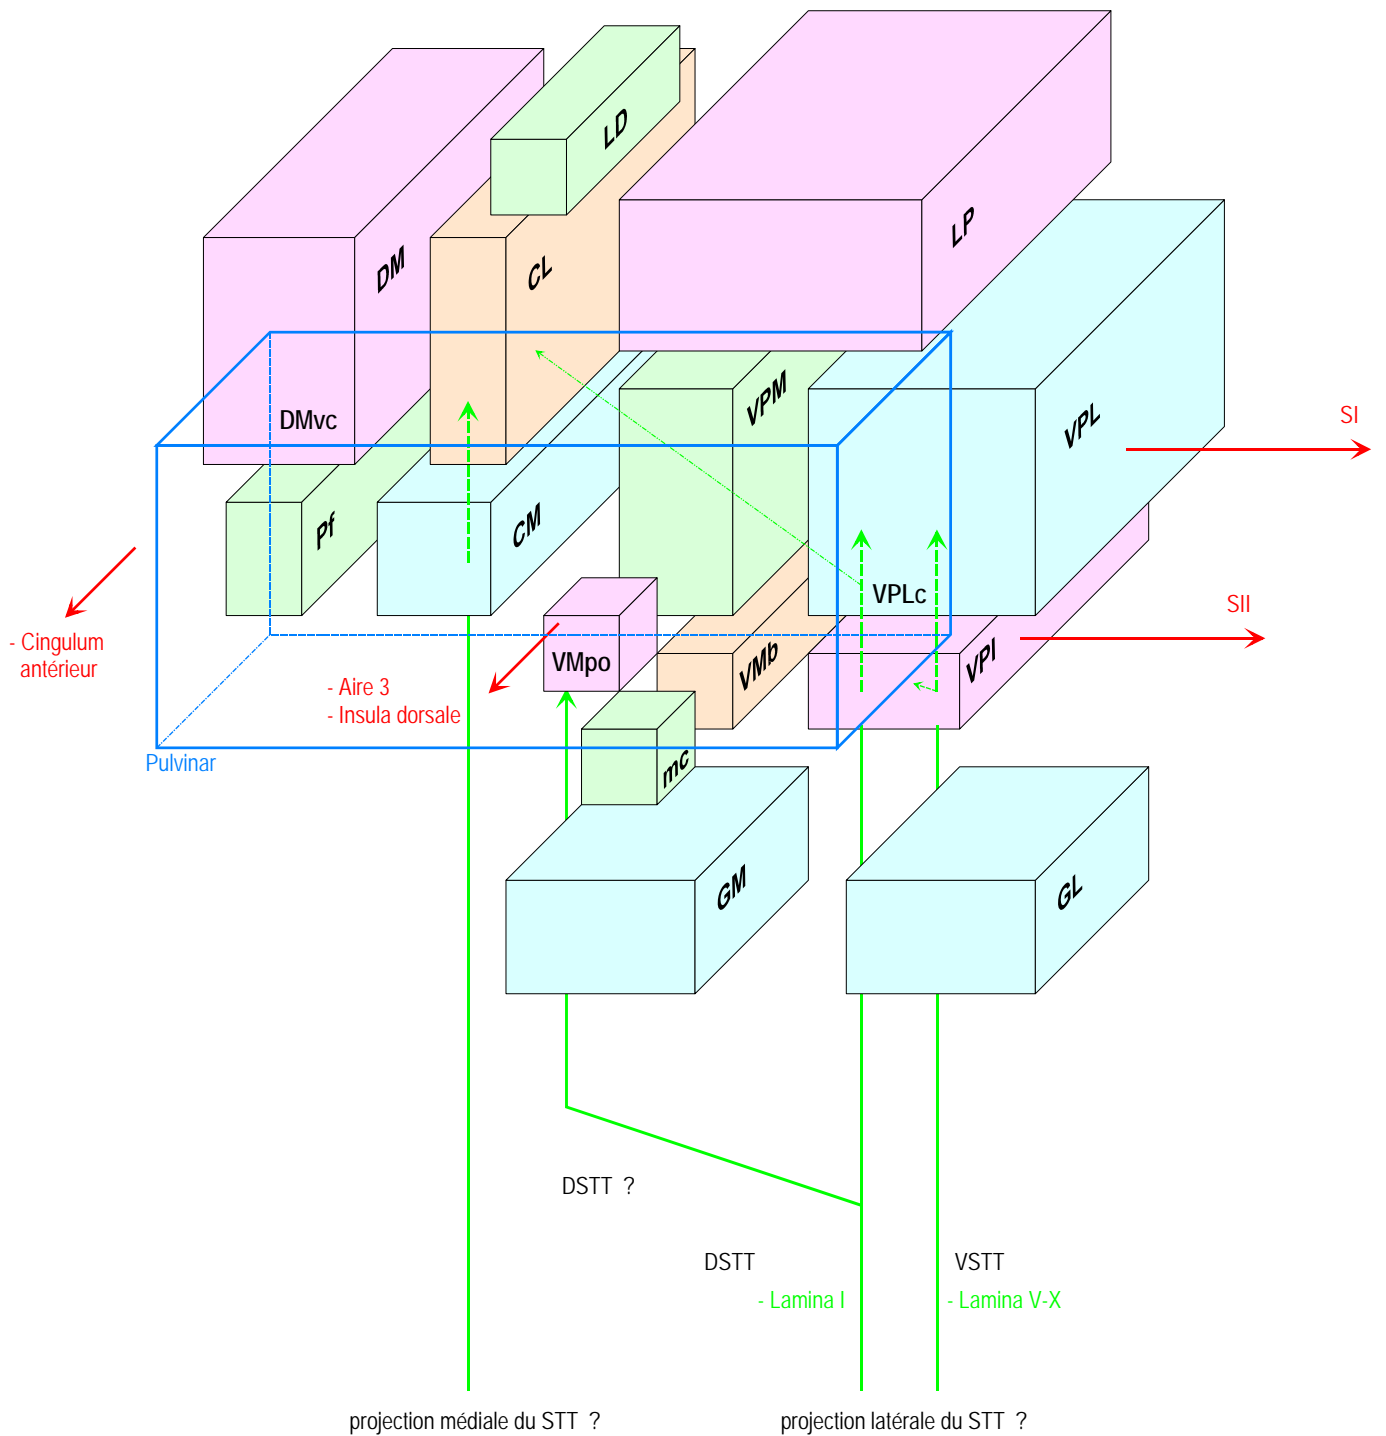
LD

DM

CL

LP

VPM

VPL

SI

DMvc

Pf

CM

VPLc

SII

- Cingulum antérieur

VMpo

VMb

VPI

- Aire 3
- Insula dorsale

Pulvinar

mc

GM

GL

DSTT ?

DSTT

VSTT

- Lamina I

- Lamina V-X

projection médiale du STT ?

projection latérale du STT ?